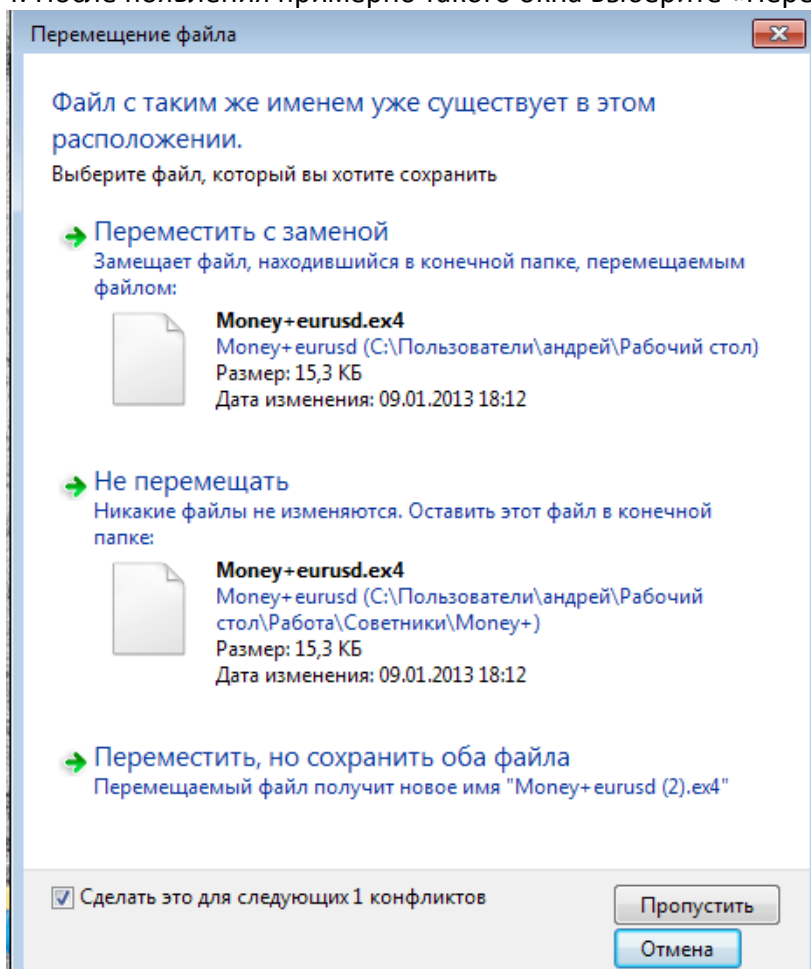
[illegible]. После появления примерно такого окна выберите «Пере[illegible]

Перемещение файла

Файл с таким же именем уже существует в этом расположении.

Выберите файл, который вы хотите сохранить

Переместить с заменой
Замещает файл, находившийся в конечной папке, перемещаемым файлом:

Money+eurusd.ex4
Money+eurusd (C:\Пользователи\андрей\Рабочий стол)
Размер: 15,3 КБ
Дата изменения: 09.01.2013 18:12

Не перемещать
Никакие файлы не изменяются. Оставить этот файл в конечной папке:

Money+eurusd.ex4
Money+eurusd (C:\Пользователи\андрей\Рабочий стол\Работа\Советники\Money+)
Размер: 15,3 КБ
Дата изменения: 09.01.2013 18:12

Переместить, но сохранить оба файла
Перемещаемый файл получит новое имя "Money+eurusd (2).ex4"

Сделать это для следующих 1 конфликтов

Пропустить

Отмена